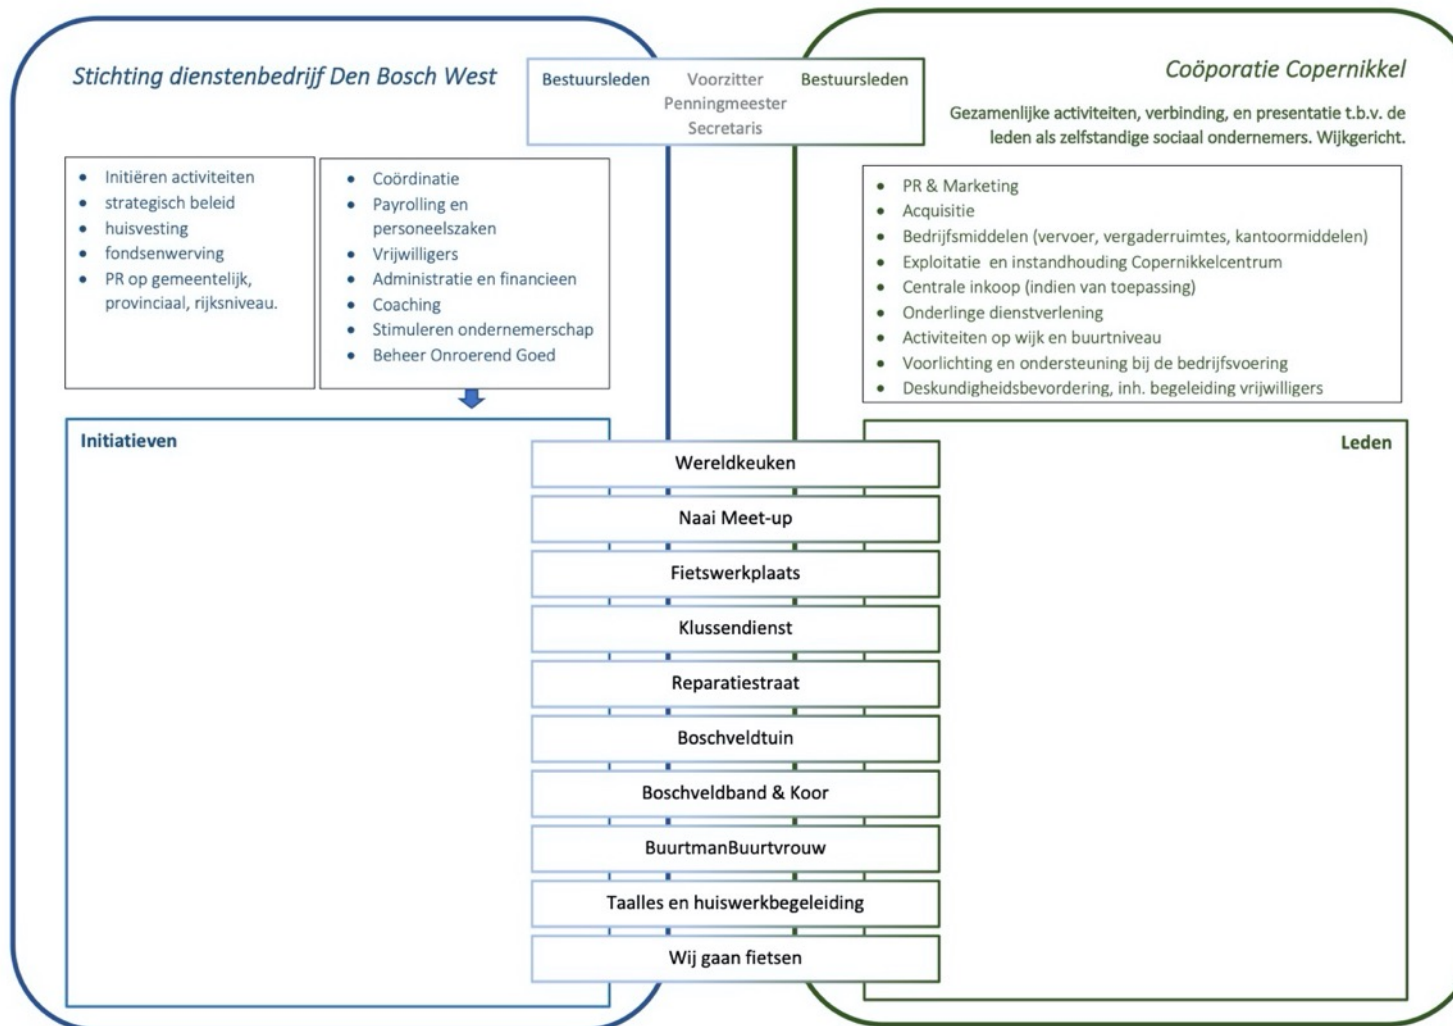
Stichting dienstenbedrijf Den Bosch West

Bestuursleden | Voorzitter Penningmeester Secretaris | Bestuursleden

Coöporatie Copernikkel

Gezamenlijke activiteiten, verbinding, en presentatie t.b.v. de leden als zelfstandige sociaal ondernemers. Wijkgericht.

- Initiëren activiteiten
- strategisch beleid
- huisvesting
- fondsenwerving
- PR op gemeentelijk, provinciaal, rijksniveau.

- Coördinatie
- Payrolling en personeelszaken
- Vrijwilligers
- Administratie en financieen
- Coaching
- Stimuleren ondernemerschap
- Beheer Onroerend Goed

- PR & Marketing
- Acquisitie
- Bedrijfsmiddelen (vervoer, vergaderruimtes, kantoormiddelen)
- Exploitatie en instandhouding Copernikkelcentrum
- Centrale inkoop (indien van toepassing)
- Onderlinge dienstverlening
- Activiteiten op wijk en buurtniveau
- Voorlichting en ondersteuning bij de bedrijfsvoering
- Deskundigheidsbevordering, inh. begeleiding vrijwilligers

Initiatieven

Leden

Wereldkeuken
Naai Meet-up
Fietswerkplaats
Klussendienst
Reparatiestraat
Boschveldtuin
Boschveldband & Koor
BuurtmanBuurtvrouw
Taalles en huiswerkbegeleiding
Wij gaan fietsen